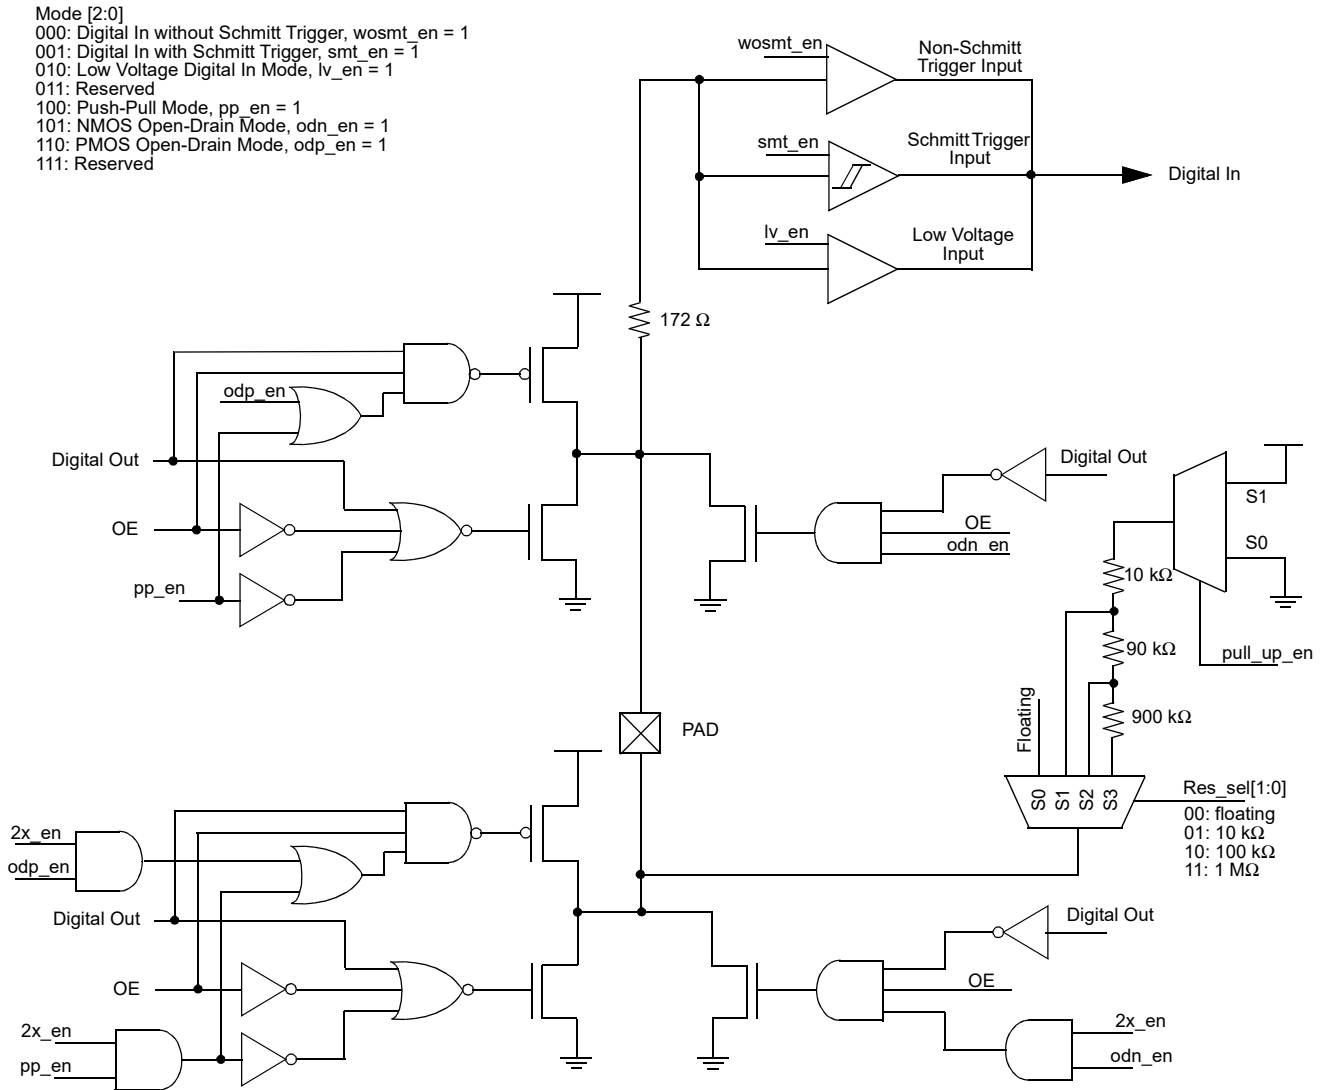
Mode [2:0]
000: Digital In without Schmitt Trigger, wosmt_en = 1
001: Digital In with Schmitt Trigger, smt_en = 1
010: Low Voltage Digital In Mode, lv_en = 1
011: Reserved
100: Push-Pull Mode, pp_en = 1
101: NMOS Open-Drain Mode, odn_en = 1
110: PMOS Open-Drain Mode, odp_en = 1
111: Reserved

wosmt_en
Non-Schmitt Trigger Input
smt_en
Schmitt Trigger Input
Digital In
lv_en
Low Voltage Input

172 Ω
odp_en
Digital Out
OE
pp_en
Digital Out
OE
odn_en
S1
S0
10 kΩ
90 kΩ
pull_up_en
900 kΩ
Floating
PAD
S0 S1 S2 S3
Res_sel[1:0]
00: floating
01: 10 kΩ
10: 100 kΩ
11: 1 MΩ

2x_en
odp_en
Digital Out
OE
2x_en
pp_en
Digital Out
OE
2x_en
odn_en